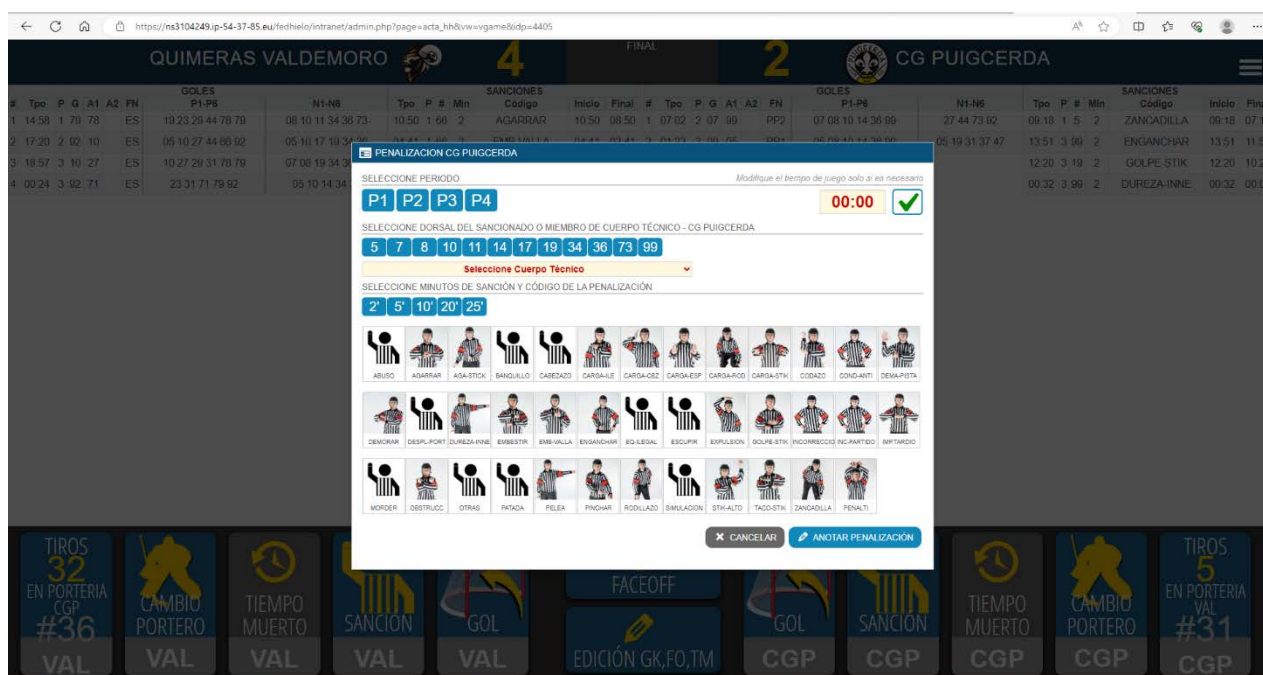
https://ns3104249.ip-54-37-85.eu/fedhielo/intranet/admin.php?page=acta_hh&vw=vgame&idp=4405

QUIMERAS VALDEMORO 4 FINAL 2 CG PUIGCERDA

| # | Tpo | P | G | A1 | A2 | FN | GOLES P1-P6 | N1-N6 | Tpo | P | # | Min | SANCIONES Código | Inicio | Final |
|---|---|---|---|---|---|---|---|---|---|---|---|---|---|---|---|
| 1 | 14:58 | 1 | 78 | 78 | | ES | 19 23 29 44 78 79 | 08 10 11 34 36 73 | 10:50 | 1 | 66 | 2 | AGARRAR | 10:50 | 08:50 |
| 2 | 17:20 | 2 | 92 | 10 | | ES | 05 10 27 44 66 92 | 05 10 17 19 34 36 | | | | | EMB-VALLA | | |
| 3 | 18:57 | 3 | 10 | 27 | | ES | 10 27 29 31 78 79 | 07 08 19 34 36 | | | | | | | |
| 4 | 00:24 | 3 | 92 | 71 | | ES | 23 31 71 79 92 | 05 10 14 34 | | | | | | | |

| # | Tpo | P | G | A1 | A2 | FN | GOLES P1-P6 | N1-N6 | Tpo | P | # | Min | SANCIONES Código | Inicio | Final |
|---|---|---|---|---|---|---|---|---|---|---|---|---|---|---|---|
| 1 | 07:02 | 2 | 07 | 99 | | PP2 | 07 08 10 14 36 99 | 27 44 73 92 | 09:18 | 1 | 5 | 2 | ZANCADILLA | 09:18 | 07 |
| 2 | 01:23 | 3 | 99 | 05 | | PP1 | 05 08 10 14 36 99 | 05 19 31 37 47 | 13:51 | 3 | 99 | 2 | ENGANCHAR | 13:51 | 11 |
| | | | | | | | | | 12:20 | 3 | 19 | 2 | GOLPE-STIK | 12:20 | 10 |
| | | | | | | | | | 00:32 | 3 | 99 | 2 | DUREZA-INNE | 00:32 | 00 |

PENALIZACION CG PUIGCERDA

SELECCIONE PERIODO
Modifique el tiempo de juego solo si es necesario
P1 P2 P3 P4
00:00

SELECCIONE DORSAL DEL SANCIONADO O MIEMBRO DE CUERPO TÉCNICO - CG PUIGCERDA
5 7 8 10 11 14 17 19 34 36 73 99
Seleccione Cuerpo Técnico

SELECCIONE MINUTOS DE SANCIÓN Y CÓDIGO DE LA PENALIZACIÓN
2' 5' 10' 20' 25'

ABUSO AGARRAR AGA-STICK BANQUILLO CABEZAZO CARGA-ILE CARGA-CBZ CARGA-ESP CARGA-ROD CARGA-STIK CODAZO COND-ANTI DEMA-PISTA
DEMORAR DESPL-PORT DUREZA-INNE EMBESTIR EMB-VALLA ENGANCHAR EQ-ILEGAL ESCUPIR EXPULSION GOLPE-STIK INCORRECCIO INC-PARTIDO IMPTARDIO
MORDER OBSTRUCC OTRAS PATADA PELEA PINCHAR RODILLAZO SIMULACION STIK-ALTO TACO-STIK ZANCADILLA PENALTI

CANCELAR ANOTAR PENALIZACIÓN

TIROS 32 EN PORTERIA CGP #36 VAL
CAMBIO PORTERO VAL
TIEMPO MUERTO VAL
SANCION VAL
GOL VAL
FACEOFF
EDICIÓN GK,FO,TM
GOL CGP
SANCION CGP
TIEMPO MUERTO CGP
CAMBIO PORTERO CGP
TIROS 5 EN PORTERIA VAL #31 CGP